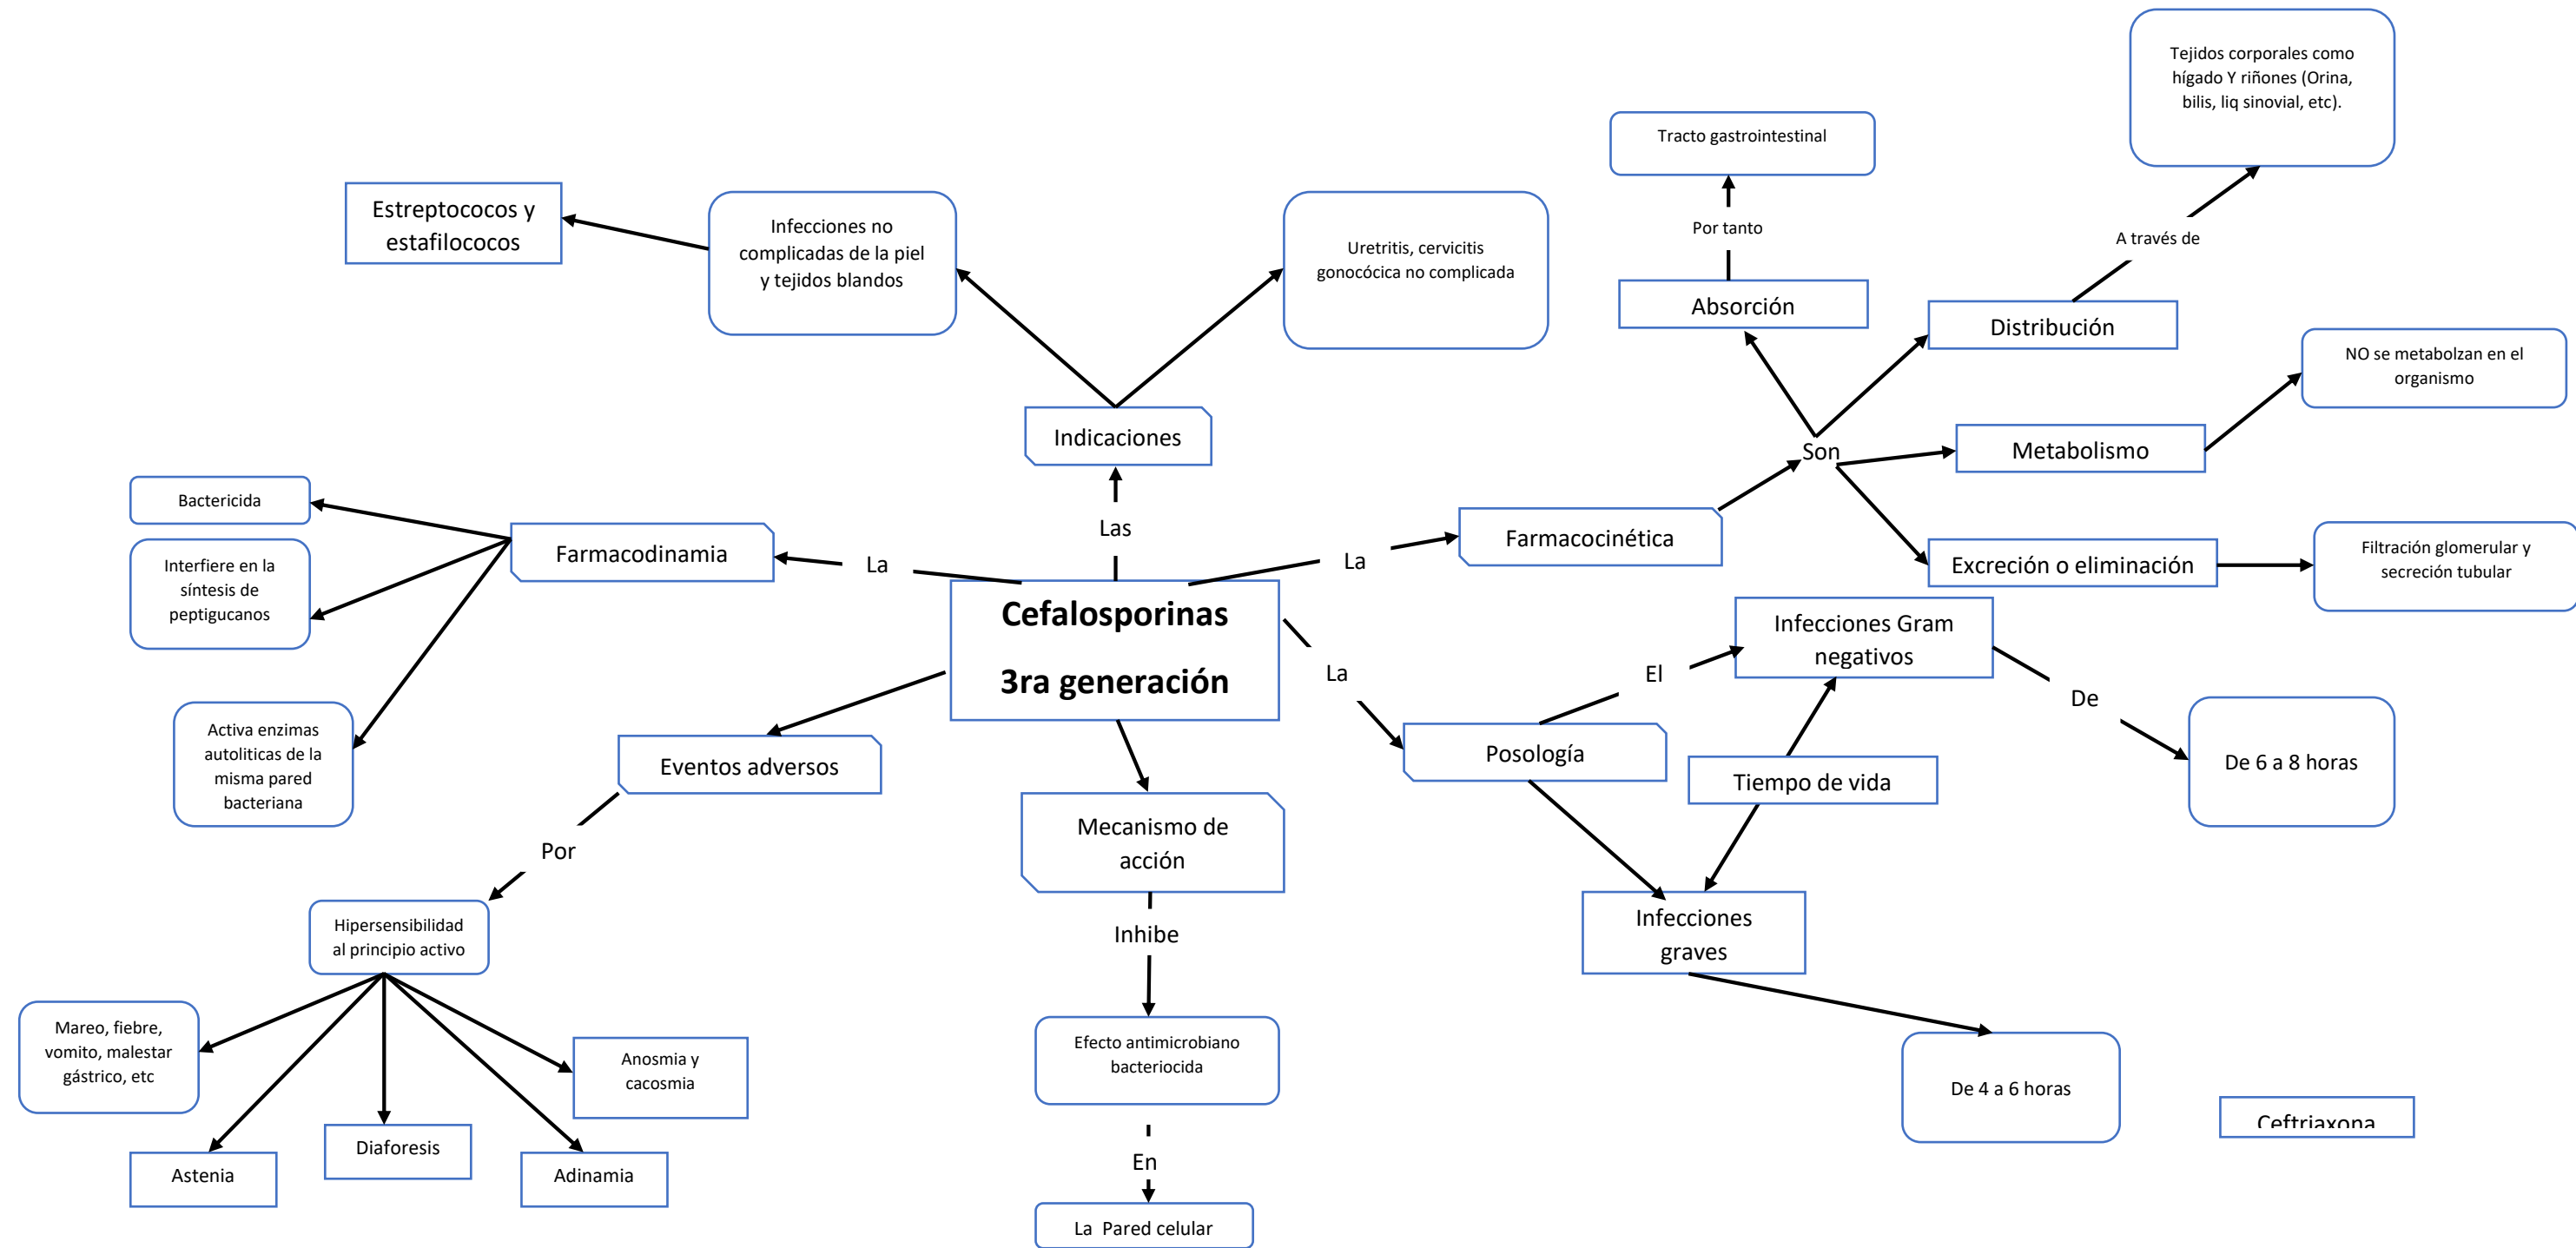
Cefalosporinas 3ra generación

Las

Indicaciones

Infecciones no complicadas de la piel y tejidos blandos

Estreptococos y estafilococos

Uretritis, cervicitis gonocócica no complicada

La

Farmacodinamia

Bactericida

Interfiere en la síntesis de peptigucanos

Activa enzimas autoliticas de la misma pared bacteriana

Eventos adversos

Por

Hipersensibilidad al principio activo

Mareo, fiebre, vomito, malestar gástrico, etc

Anosmia y cacosmia

Astenia

Diaforesis

Adinamia

Mecanismo de acción

Inhibe

Efecto antimicrobiano bacteriocida

En

La Pared celular

La

Farmacocinética

Son

Absorción

Por tanto

Tracto gastrointestinal

Distribución

A través de

Tejidos corporales como hígado Y riñones (Orina, bilis, liq sinovial, etc).

Metabolismo

NO se metabolzan en el organismo

Excreción o eliminación

Filtración glomerular y secreción tubular

La

Posología

El

Infecciones Gram negativos

De

De 6 a 8 horas

Tiempo de vida

Infecciones graves

De 4 a 6 horas

Ceftriaxona